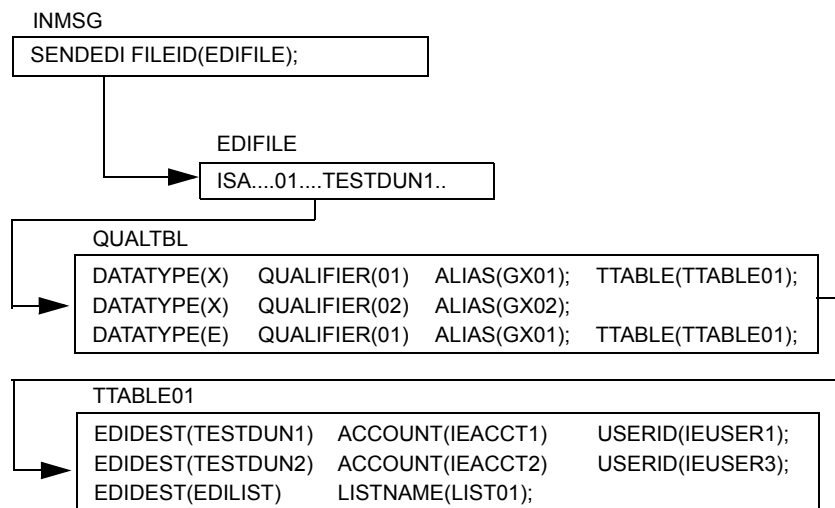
INMSG

SENDEDI FILEID(EDIFILE);

EDIFILE

ISA....01....TESTDUN1..

QUALTBL

DATATYPE(X) QUALIFIER(01) ALIAS(GX01); TTABLE(TTABLE01);
DATATYPE(X) QUALIFIER(02) ALIAS(GX02);
DATATYPE(E) QUALIFIER(01) ALIAS(GX01); TTABLE(TTABLE01);

TTABLE01

EDIDEST(TESTDUN1) ACCOUNT(IEACCT1) USERID(IEUSER1);
EDIDEST(TESTDUN2) ACCOUNT(IEACCT2) USERID(IEUSER3);
EDIDEST(EDILIST) LISTNAME(LIST01);